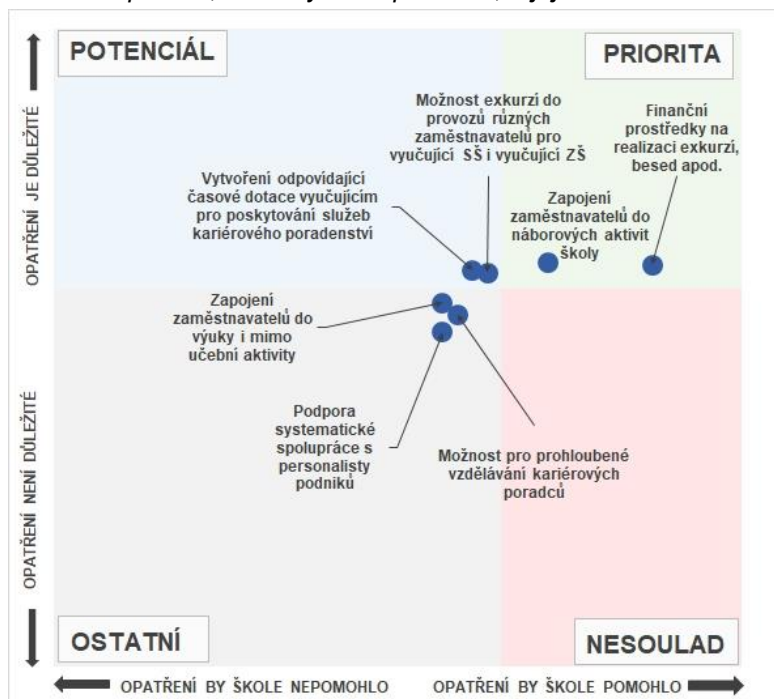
POTENCIÁL

PRIORITA

OPATŘENÍ JE DŮLEŽITÉ

Možnost exkurzí do provozů různých zaměstnavatelů pro vyučující SŠ i vyučující ZŠ

Finanční prostředky na realizaci exkurzí, besed apod.

Vytvoření odpovídající časové dotace vyučujícím pro poskytování služeb kariérového poradenství

Zapojení zaměstnavatelů do náborových aktivit školy

Zapojení zaměstnavatelů do výuky i mimo učební aktivity

OPATŘENÍ NENÍ DŮLEŽITÉ

Podpora systematické spolupráce s personalisty podniků

Možnost pro prohloubené vzdělávání kariérových poradců

OSTATNÍ

NESOULAD

OPATŘENÍ BY ŠKOLE NEPOMOHLO

OPATŘENÍ BY ŠKOLE POMOHLO